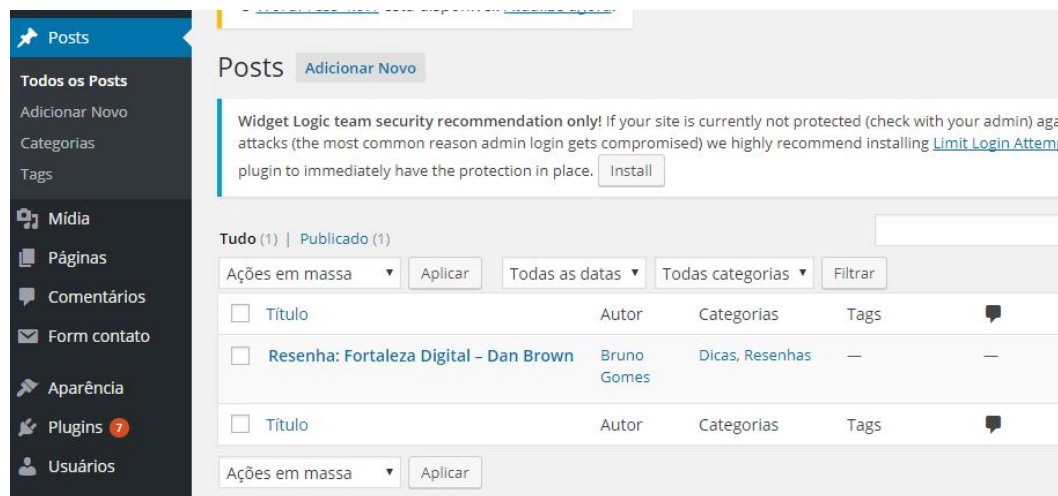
Posts

Todos os Posts
Adicionar Novo
Categorias
Tags

Mídia
Páginas
Comentários
Form contato
Aparência
Plugins 7
Usuários

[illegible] está disponível! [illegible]

Posts Adicionar Novo

Widget Logic team security recommendation only! If your site is currently not protected (check with your admin) aga attacks (the most common reason admin login gets compromised) we highly recommend installing Limit Login Attem plugin to immediately have the protection in place. Install

Tudo (1) | Publicado (1)

Ações em massa ▾ Aplicar Todas as datas ▾ Todas categorias ▾ Filtrar

| | Título | Autor | Categorias | Tags | |
|---|---|---|---|---|---|
| | Resenha: Fortaleza Digital – Dan Brown | Bruno Gomes | Dicas, Resenhas | — | — |
| | Título | Autor | Categorias | Tags | |

Ações em massa ▾ Aplicar